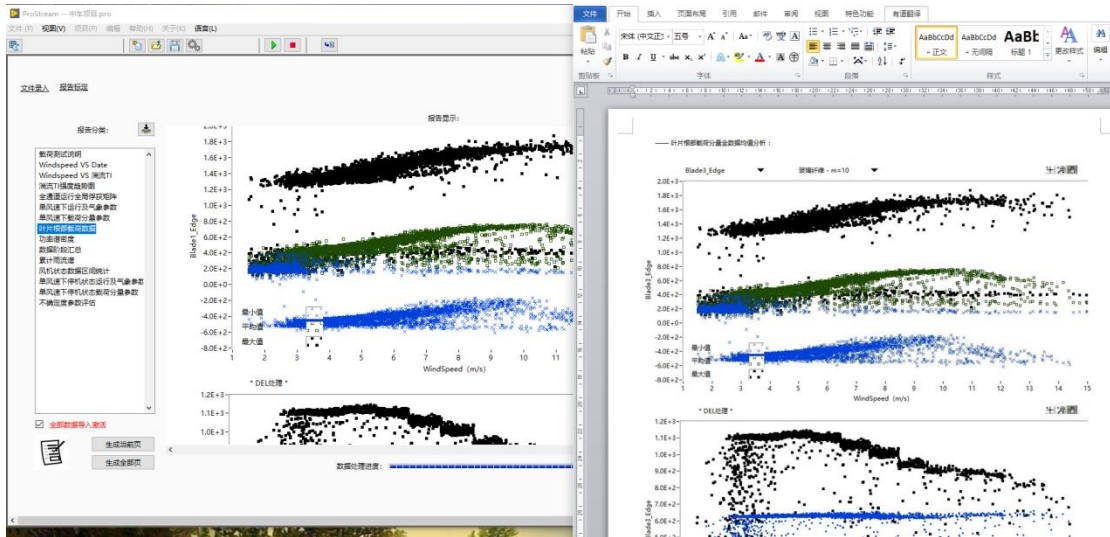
ProStream -- 中车项目.prpro

文件(F) 视图(V) 项目(P) 编辑 帮助(H) 关于(A) 语言(L)

文件录入 报告报表

报告分类:

载荷测试说明
Windspeed VS Date
Windspeed VS 湍流TI
湍流TI强度趋势图
全通道运行全局存获矩阵
单风速下运行及气象参数
单风速下载荷分量参数
叶片根部载荷数据
功率谱密度
数据阶段汇总
累计雨流谱
风机状态数据区间统计
单风速下停机状态运行及气象参数
单风速下停机状态载荷分量参数
不确定度参数评估

全部数据导入激活

生成当前页

生成全部页

报告显示:

Blade1_Edge

2.0E+3
1.8E+3
1.6E+3
1.4E+3
1.2E+3
1.0E+3
8.0E+2
6.0E+2
4.0E+2
2.0E+2
0.0E+0
-2.0E+2
-4.0E+2
-6.0E+2
-8.0E+2

最小值
平均值
最大值

1 2 3 4 5 6 7 8 9 10 11

WindSpeed (m/s)

* DEL处理 *

1.2E+3
1.1E+3
1.0E+3

数据处理进度:

文件 开始 插入 页面布局 引用 邮件 审阅 视图 特色功能 有道翻译

粘贴 宋体 (中文正文) 五号 A A Aa 变 A B I U abe x₂ x² A 剪贴板 字体 段落 样式

AaBbCcDd AaBbCcDd AaBb 正文 无间隔 标题 1 更改样式 编辑

—— 叶片根部载荷分量全数据构建分析:

Blade3_Edge 玻璃纤维 - m=10

Blade3_Edge

2.0E+3
1.8E+3
1.6E+3
1.4E+3
1.2E+3
1.0E+3
8.0E+2
6.0E+2
4.0E+2
2.0E+2
0.0E+0
-2.0E+2
-4.0E+2
-6.0E+2
-8.0E+2

最小值
平均值
最大值

1 2 3 4 5 6 7 8 9 10 11 12 13 14 15

WindSpeed (m/s)

* DEL处理 *

1.1E+3
1.0E+3
9.0E+2
8.0E+2
7.0E+2
6.0E+2
5.0E+2

Blade3_Edge